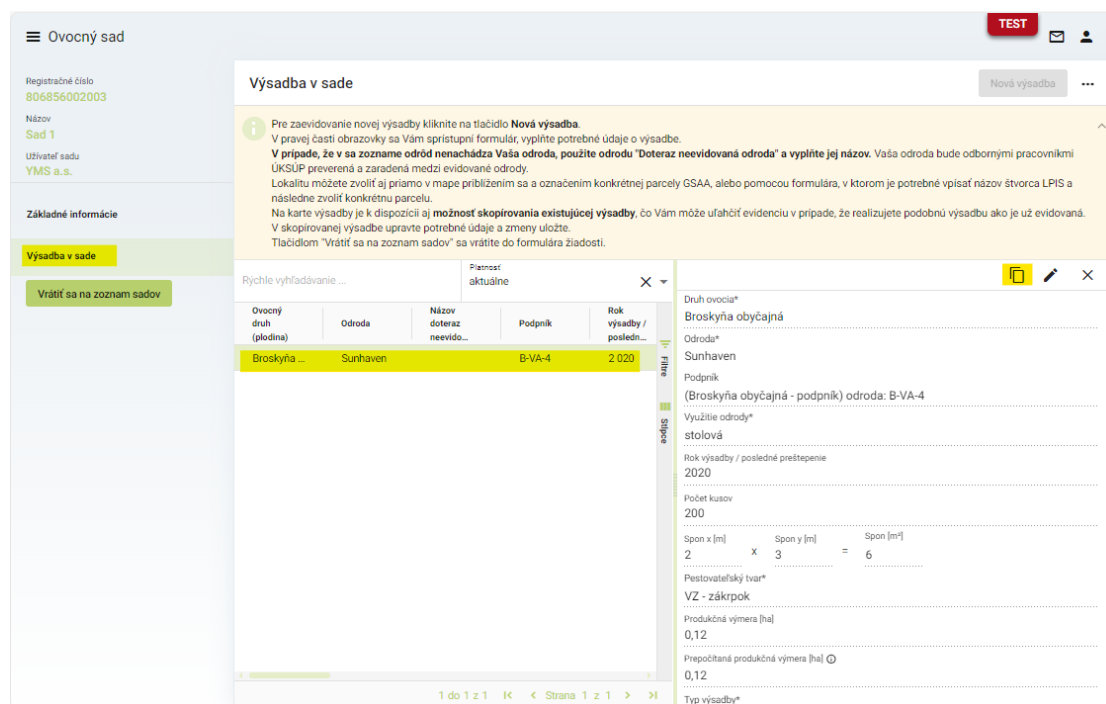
Ovocný sad

TEST

Registračné číslo
806856002003
Názov
Sad 1
Užívateľ sadu
YMS a.s.

Základné informácie

Výsadba v sade

Vrátiť sa na zoznam sadov

Výsadba v sade

Nová výsadba

Pre zaevidovanie novej výsadby kliknite na tlačidlo **Nová výsadba**.
V pravej časti obrazovky sa Vám sprístupní formulár, vyplňte potrebné údaje o výsadbe.
**V prípade, že v sa zozname odrôd nenachádza Vaša odroda, použite odrodu "Doteraz neevidovaná odroda" a vyplňte jej názov.** Vaša odroda bude odbornými pracovníkmi ÚKSÚP preverená a zaradená medzi evidované odrody.
Lokalitu môžete zvoliť aj priamo v mape priblížením sa a označením konkrétnej parcely GSAA, alebo pomocou formulára, v ktorom je potrebné vpísať názov štvorca LPIS a následne zvoliť konkrétnu parcelu.
Na karte výsadby je k dispozícii aj **možnosť skopírovania existujúcej výsadby**, čo Vám môže uľahčiť evidenciu v prípade, že realizujete podobnú výsadbu ako je už evidovaná.
V skopírovanej výsadbe upravte potrebné údaje a zmeny uložte.
Tlačidlom "Vrátiť sa na zoznam sadov" sa vrátite do formulára žiadosti.

Rýchle vyhľadávanie ...

Platnosť
aktuálne

| Ovocný druh (plodina) | Odroda | Názov doteraz neevido... | Podpník | Rok výsadby / posledn... |
|---|---|---|---|---|
| Broskyňa ... | Sunhaven | | B-VA-4 | 2 020 |

Filtre
Stĺpce

1 do 1 z 1 Strana 1 z 1

Druh ovocia*
Broskyňa obyčajná
Odroda*
Sunhaven
Podpník
(Broskyňa obyčajná - podpník) odroda: B-VA-4
Využitie odrody*
stolová
Rok výsadby / posledné preštepenie
2020
Počet kusov
200
Spon x [m]
2
x
Spon y [m]
3
=
Spon [m²]
6
Pestovateľský tvar*
VZ - zákrpok
Produkčná výmera [ha]
0,12
Prepočítaná produkčná výmera [ha]
0,12
Typ výsadby*